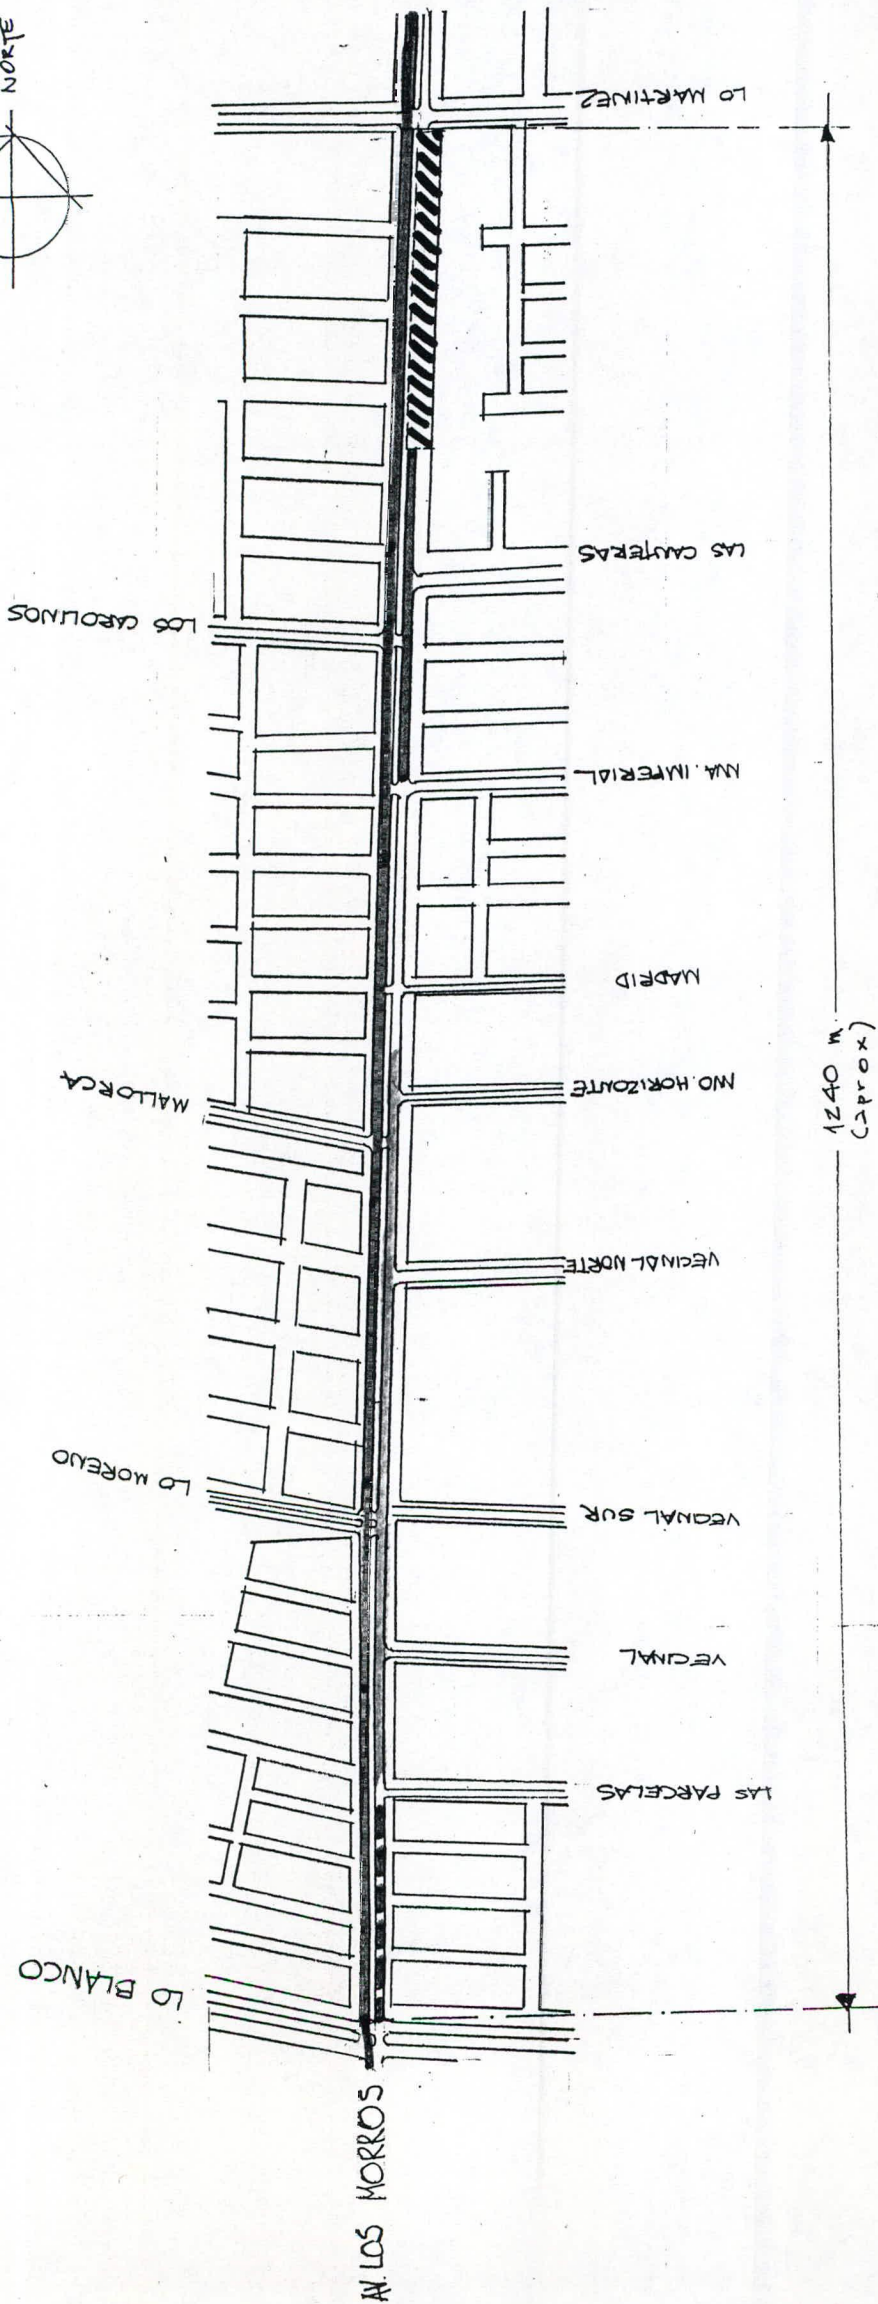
NORTE

LO MARTINEZ

LAS CANTERAS

LOS CAROLINOS

NVA. IMPERIAL

MADRID

MALLORCA

NVO. HORIZONTE

VECINAL NORTE

LO MORENO

VECINAL SUR

VECINAL

LAS PARCELAS

LO BLANCO

1240 m (aprox)

AV. LOS MORROS